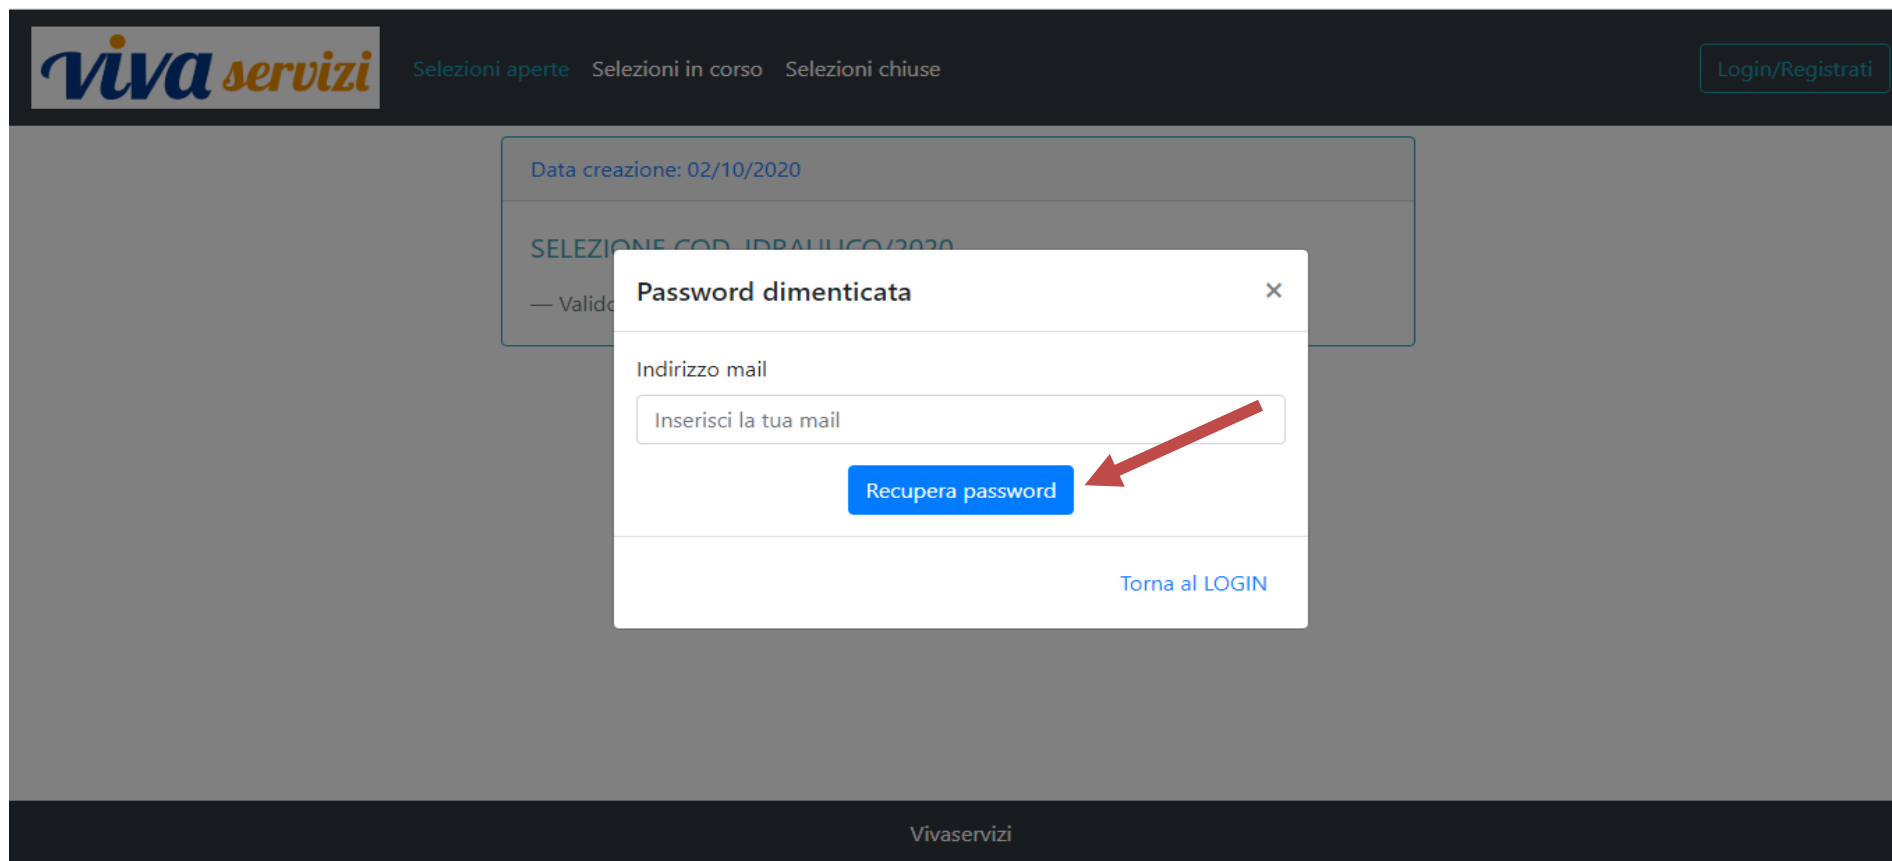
viva servizi

Selezioni aperte Selezioni in corso Selezioni chiuse

Login/Registrati

Data creazione: 02/10/2020

SELEZIONE COD. IDRAULICO/2020

— Valid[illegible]

Password dimenticata

×

Indirizzo mail

Inserisci la tua mail

Recupera password

Torna al LOGIN

Vivaservizi